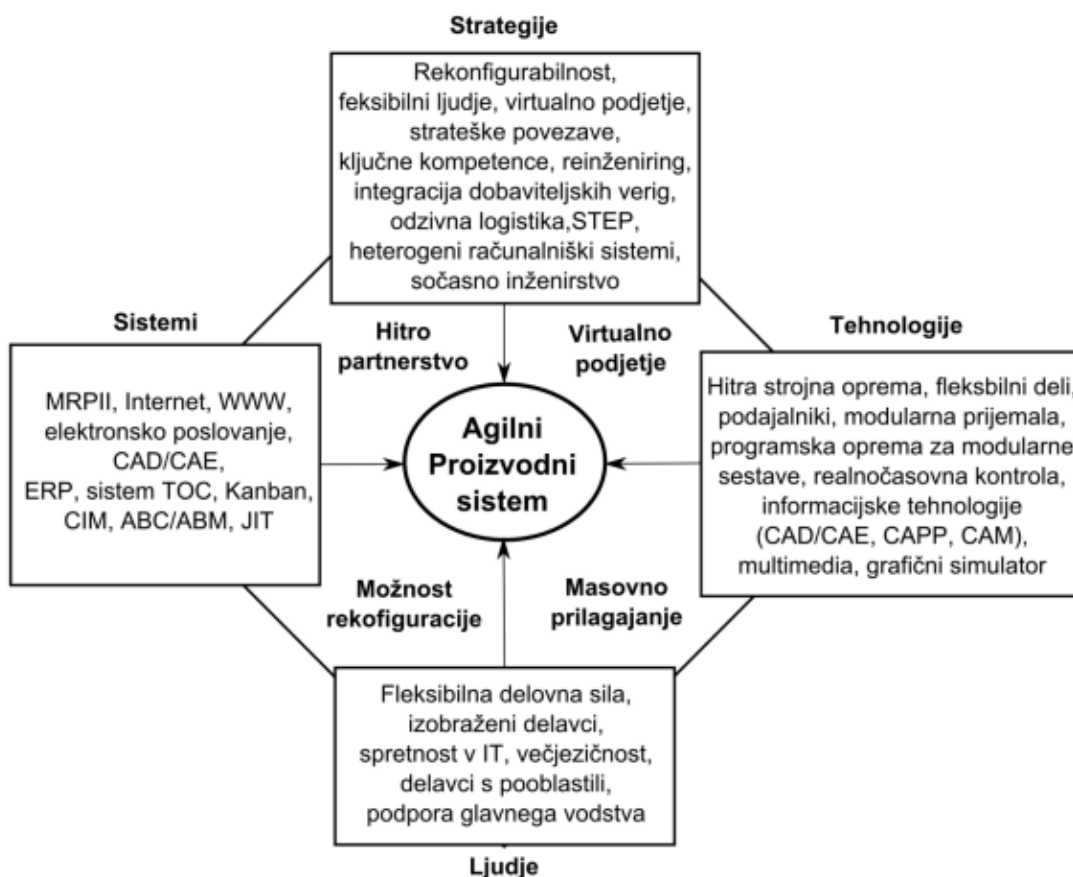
Strategije

Rekonfigurabilnost, feksibilni ljudje, virtualno podjetje, strateške povezave, ključne kompetence, reinženiring, integracija dobaviteljskih verig, odzivna logistika,STEP, heterogeni računalniški sistemi, sočasno inženirstvo

Sistemi

MRPII, Internet, WWW, elektronsko poslovanje, CAD/CAE, ERP, sistem TOC, Kanban, CIM, ABC/ABM, JIT

Hitro partnerstvo

Virtualno podjetje

Tehnologije

Hitra strojna oprema, fleksbilni deli, podajalniki, modularna prijemala, programska oprema za modularne sestave, realnočasovna kontrola, informacijske tehnologije (CAD/CAE, CAPP, CAM), multimedia, grafični simulator

Agilni Proizvodni sistem

Možnost rekofiguracije

Masovno prilagajanje

Fleksibilna delovna sila, izobraženi delavci, spretnost v IT, večjezičnost, delavci s pooblastili, podpora glavnega vodstva

Ljudje